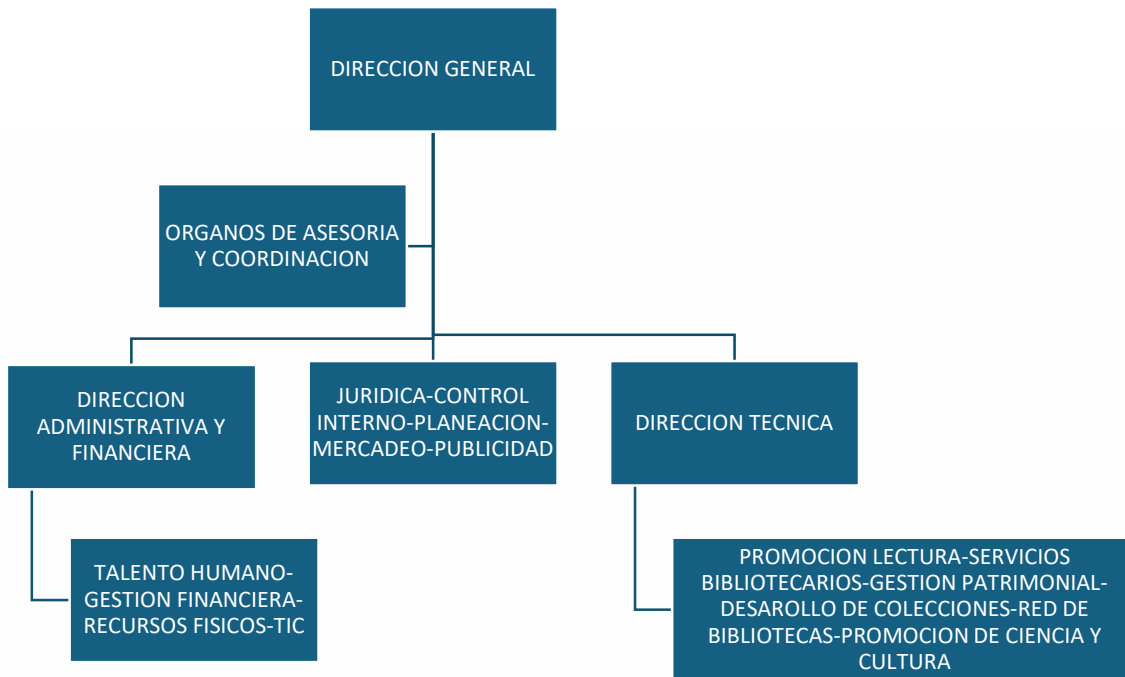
DIRECCION GENERAL

ORGANOS DE ASESORIA Y COORDINACION

DIRECCION ADMINISTRATIVA Y FINANCIERA

JURIDICA-CONTROL INTERNO-PLANEACION-MERCADEO-PUBLICIDAD

DIRECCION TECNICA

TALENTO HUMANO-GESTION FINANCIERA-RECURSOS FISICOS-TIC

PROMOCION LECTURA-SERVICIOS BIBLIOTECARIOS-GESTION PATRIMONIAL-DESAROLLO DE COLECCIONES-RED DE BIBLIOTECAS-PROMOCION DE CIENCIA Y CULTURA